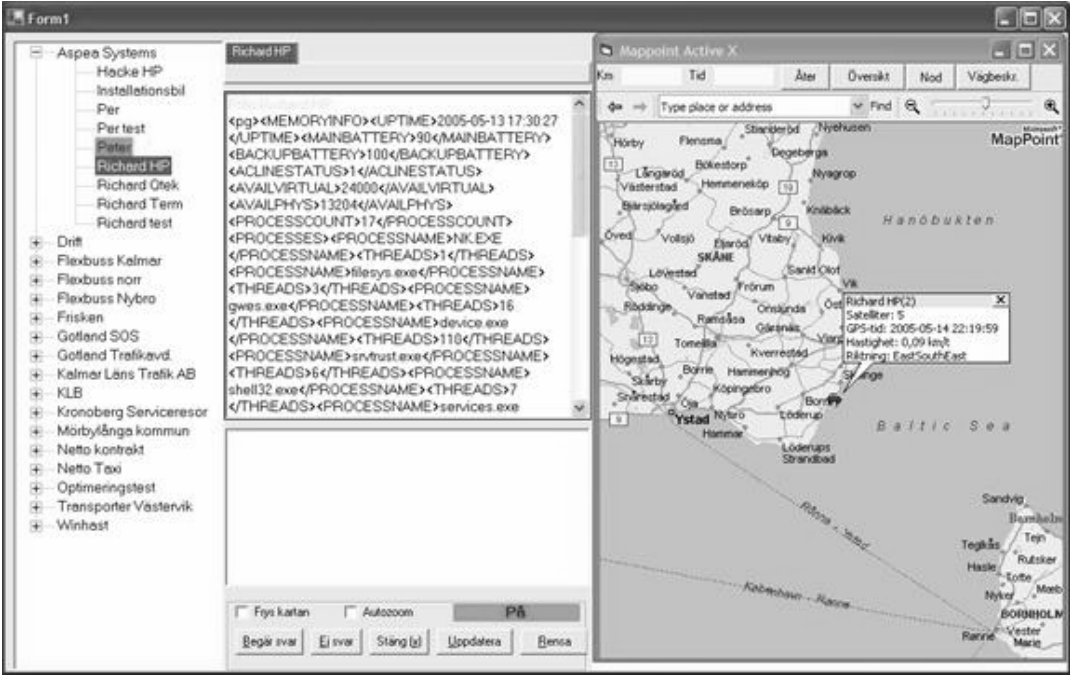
Form1

Aspea Systems
Hacke HP
Installationsbil
Per
Per test
Peter
Richard HP
Richard Otek
Richard Term
Richard test
Drift
Flexbuss Kalmar
Flexbuss norr
Flexbuss Nybro
Frisken
Gotland SOS
Gotland Trafikavd.
Kalmar Läns Trafik AB
KLB
Kronoberg Serviceresor
Mörbylånga kommun
Netto kontrakt
Netto Taxi
Optimeringstest
Transporter Västervik
Winhast

Richard HP

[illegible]
<pg><MEMORYINFO><UPTIME>2005-05-13 17:30:27</UPTIME><MAINBATTERY>90</MAINBATTERY><BACKUPBATTERY>100</BACKUPBATTERY><ACLINESTATUS>1</ACLINESTATUS><AVAILVIRTUAL>24000</AVAILVIRTUAL><AVAILPHYS>13204</AVAILPHYS><PROCESSCOUNT>17</PROCESSCOUNT><PROCESSES><PROCESSNAME>NK.EXE</PROCESSNAME><THREADS>1</THREADS><PROCESSNAME>filesys.exe</PROCESSNAME><THREADS>3</THREADS><PROCESSNAME>gwes.exe</PROCESSNAME><THREADS>16</THREADS><PROCESSNAME>device.exe</PROCESSNAME><THREADS>110</THREADS><PROCESSNAME>srvtrust.exe</PROCESSNAME><THREADS>6</THREADS><PROCESSNAME>shell32.exe</PROCESSNAME><THREADS>7</THREADS><PROCESSNAME>services.exe

Frys kartan
Autozoom
På
Begär svar
Ej svar
Stäng (x)
Uppdatera
Rensa

Mappoint Active X
Km
Tid
Åter
Översikt
Nod
Vägbeskr.
Type place or address
Find
MapPoint

Hörby
Flensma
Stänlerörd
Nyehusen
Degeberga
Långaröd
Bökestorp
Nyagrop
Västerstad
Hemmeneköp
Brösarp
Knäbäck
Öved
Vollsjö
Eljaröd
Vitaby
Kivik
Hanöbukten
SKÅNE
Sankt Olof
Lövestad
Sjöbo
Vanstad
Frörum
Vik
Röddinge
Onslunda
Rameråsa
Glemminge
Tomelilla
Kverrestad
Högestad
Borrie
Hammenhög
Skårby
Köpingebro
Snårestad
Ystad
Nybro
Löderup
Skillinge
Hammar
Löderups Strandbad
Baltic Sea
Ystad - Rønne
København - Rønne
Sandvig
Teglkås
Tejn
Rutsker
Hasle
Nyker
BORNHOLM
Rønne
Vester Marie

Richard HP(2)
Satelliter: 5
GPS-tid: 2005-05-14 22:19:59
Hastighet: 0,09 km/t
Riktning: EastSouthEast